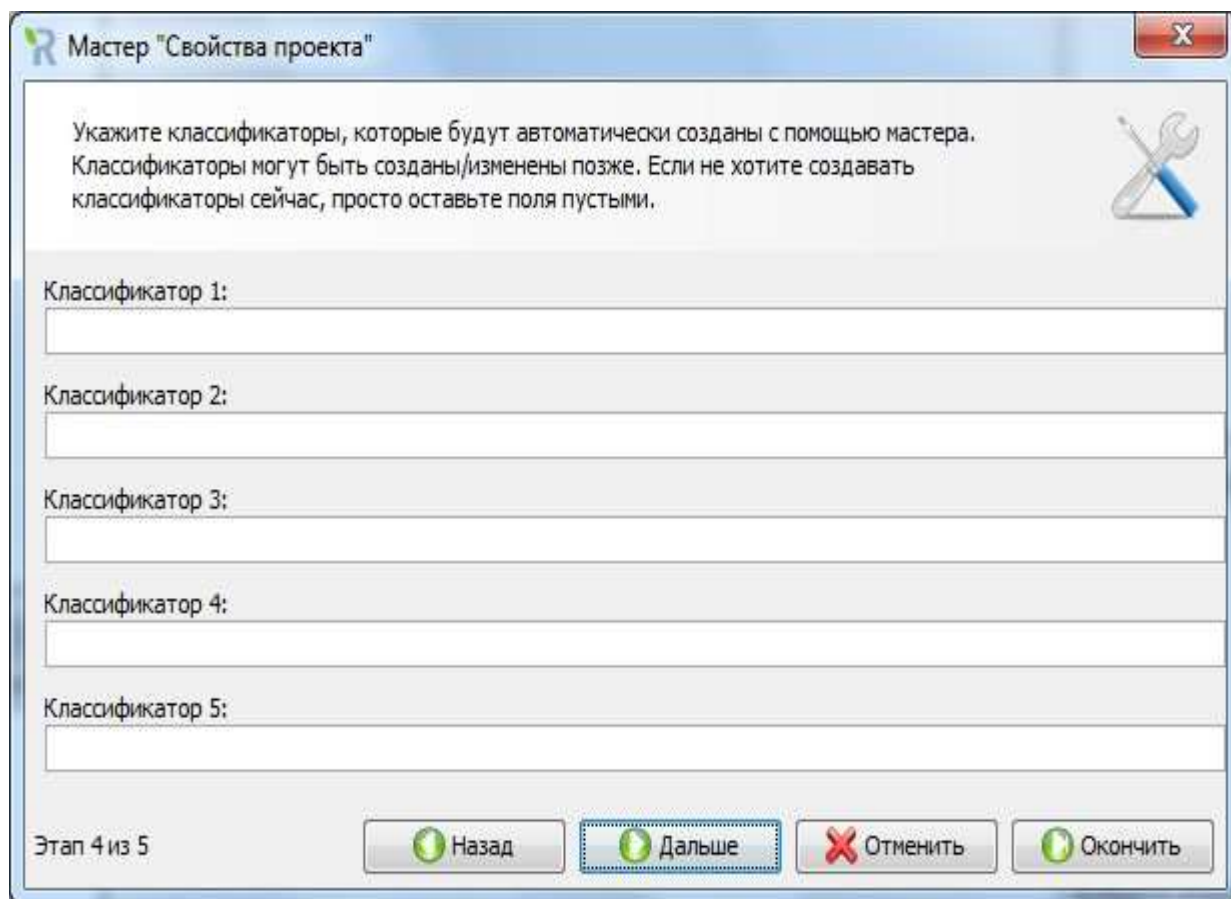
Мастер "Свойства проекта"

Укажите классификаторы, которые будут автоматически созданы с помощью мастера. Классификаторы могут быть созданы/изменены позже. Если не хотите создавать классификаторы сейчас, просто оставьте поля пустыми.

Классификатор 1:

Классификатор 2:

Классификатор 3:

Классификатор 4:

Классификатор 5:

Этап 4 из 5

Назад

Дальше

Отменить

Окончить